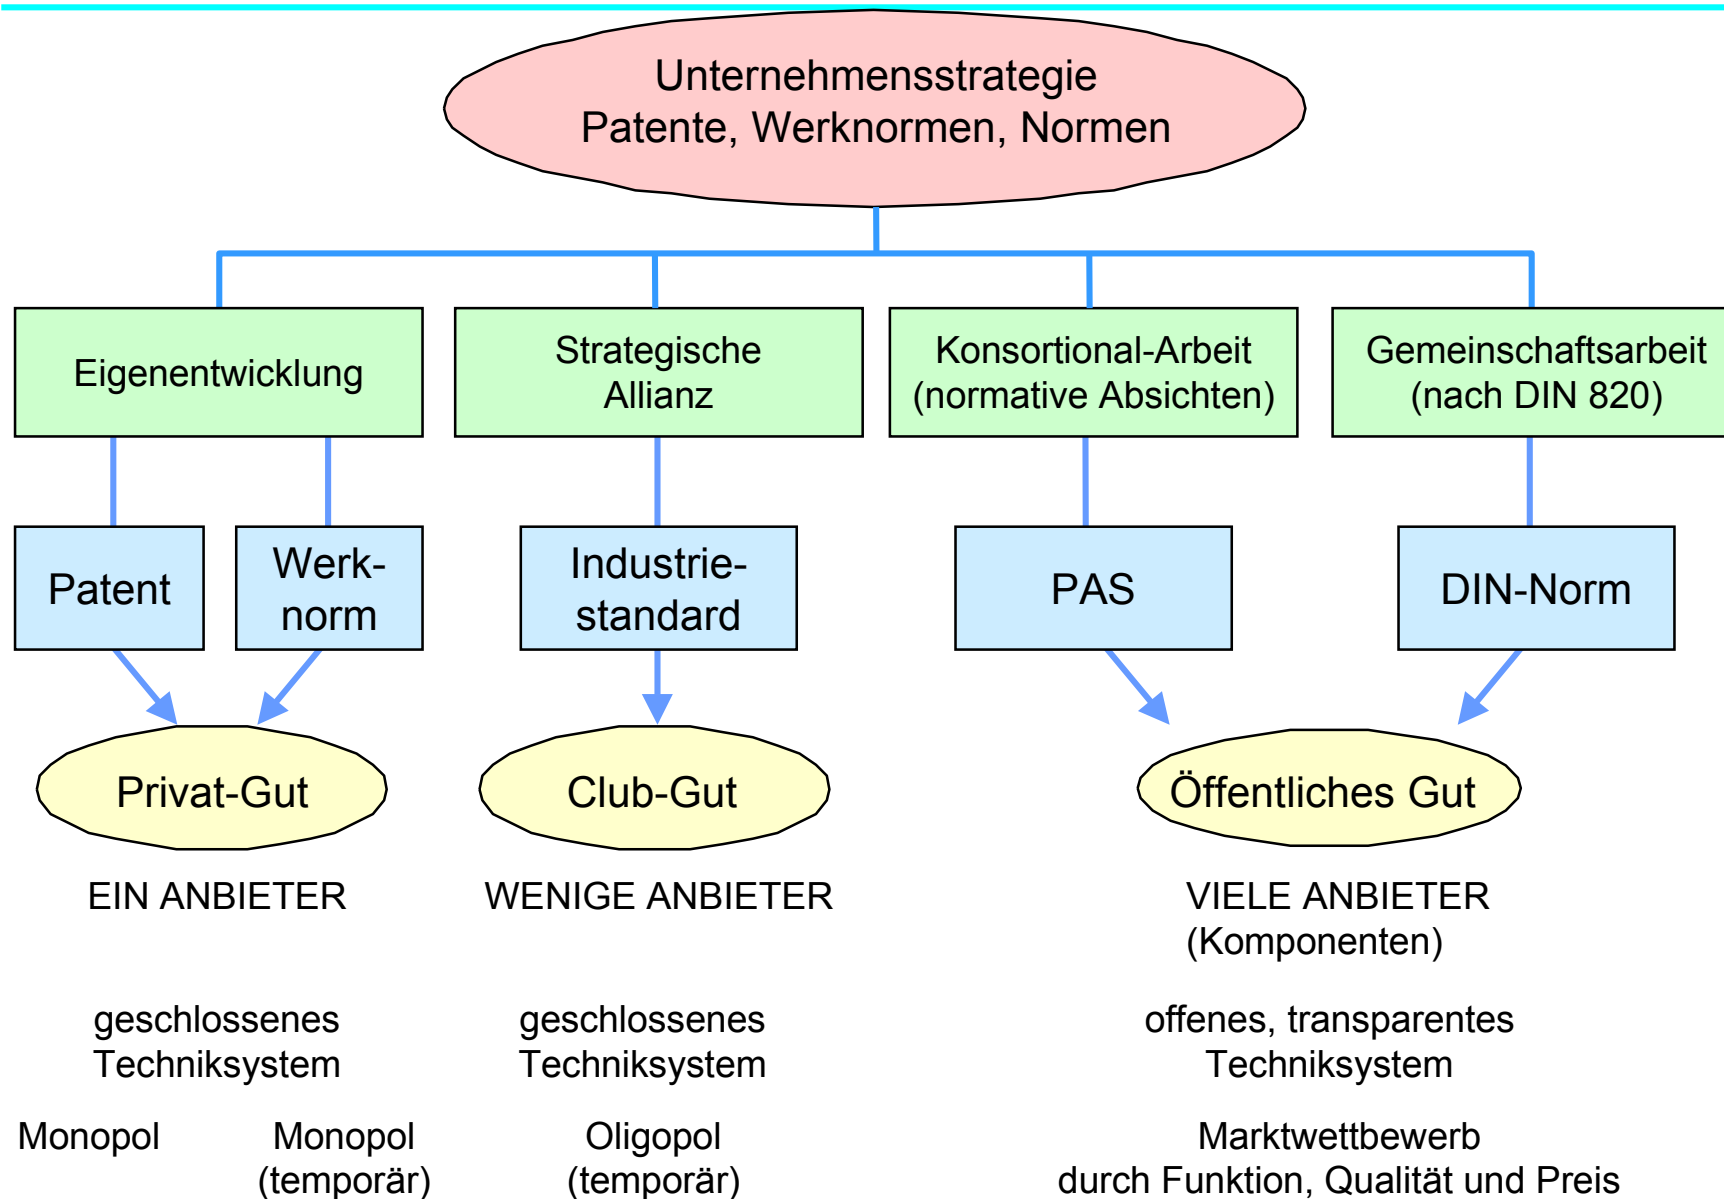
Unternehmensstrategie
Patente, Werknormen, Normen

Eigenentwicklung

Strategische Allianz

Konsortional-Arbeit (normative Absichten)

Gemeinschaftsarbeit (nach DIN 820)

Patent

Werknorm

Industriestandard

PAS

DIN-Norm

Privat-Gut

Club-Gut

Öffentliches Gut

EIN ANBIETER

WENIGE ANBIETER

VIELE ANBIETER (Komponenten)

geschlossenes Techniksystem

geschlossenes Techniksystem

offenes, transparentes Techniksystem

Monopol

Monopol (temporär)

Oligopol (temporär)

Marktwettbewerb durch Funktion, Qualität und Preis